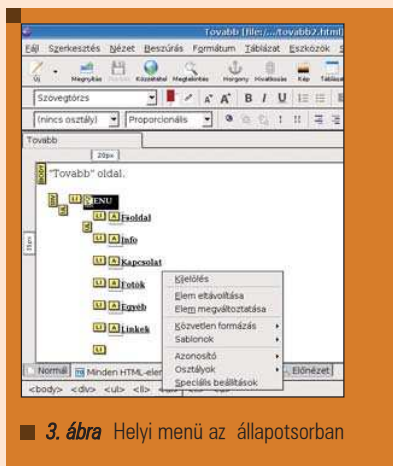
Tovabb [file:/.../tovabb2.html]

Fájl Szerkesztés Nézet Beszúrás Formátum Táblázat Eszközök

Új Megnyitás Mentés Közzététel Megtekintés Horgony Hivatkozás Kép Táblázat

Szövegtörzs

A A B I U

(nincs osztály) Proporcionális

Tovabb

20px

body "Tovabb" oldal.

div ul li MENU

ul li A Fooldal

li A Info

li A Kapcsolat

li A Fotok

li A Egyeb

li A Linkek

li

Kijelölés
Elem eltávolítása
Elem megváltoztatása
Közvetlen formázás
Sablonok
Azonosító
Osztályok
Speciális beállítások

Normál Minden HTML-elem Előnézet

<body> <div> <ul> <li>

3. ábra Helyi menü az állapotsorban